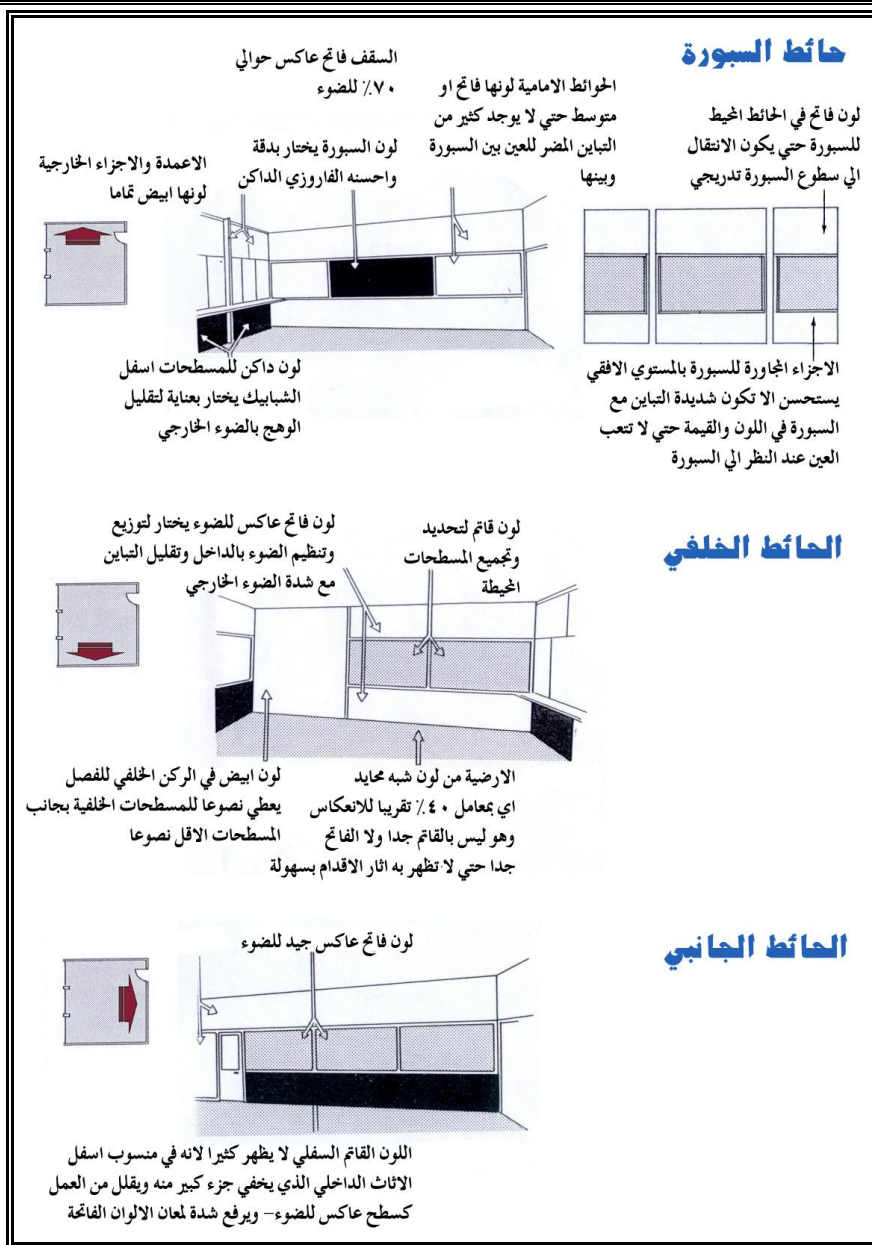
حائط السبورة

السقف فاتح عاكس حوالي ٧٠٪ للضوء

الحوائط الامامية لونها فاتح او متوسط حتي لا يوجد كثير من التباين المضر للعين بين السبورة وبينها

لون فاتح في الحائط المحيط للسبورة حتي يكون الانتقال الي سطوع السبورة تدريجي

الاعمدة والاجزاء الخارجية لونها ابيض تماما

لون السبورة يختار بدقة واحسنه الفاروزي الداكن

لون داكن للمسطحات اسفل الشبابيك يختار بعناية لتقليل الوهج بالضوء الخارجي

الاجزاء المجاورة للسبورة بالمستوي الافقي يستحسن الا تكون شديدة التباين مع السبورة في اللون والقيمة حتي لا تتعب العين عند النظر الي السبورة

الحائط الخلفي

لون فاتح عاكس للضوء يختار لتوزيع وتنظيم الضوء بالداخل وتقليل التباين مع شدة الضوء الخارجي

لون قاتم لتحديد وتجميع المسطحات المحيطة

لون ابيض في الركن الخلفي للفصل يعطي نصوعا للمسطحات الخلفية بجانب المسطحات الاقل نصوعا

الارضية من لون شبه محايد اي بمعامل ٤٠٪ تقريبا للانعكاس وهو ليس بالقاتم جدا ولا الفاتح جدا حتي لا تظهر به اثار الاقدام بسهولة

الحائط الجانبي

لون فاتح عاكس جيد للضوء

اللون القاتم السفلي لا يظهر كثيرا لانه في منسوب اسفل الاثاث الداخلي الذي يخفي جزء كبير منه ويقلل من العمل كسطح عاكس للضوء- ويرفع شدة لمعان الالوان الفاتحة